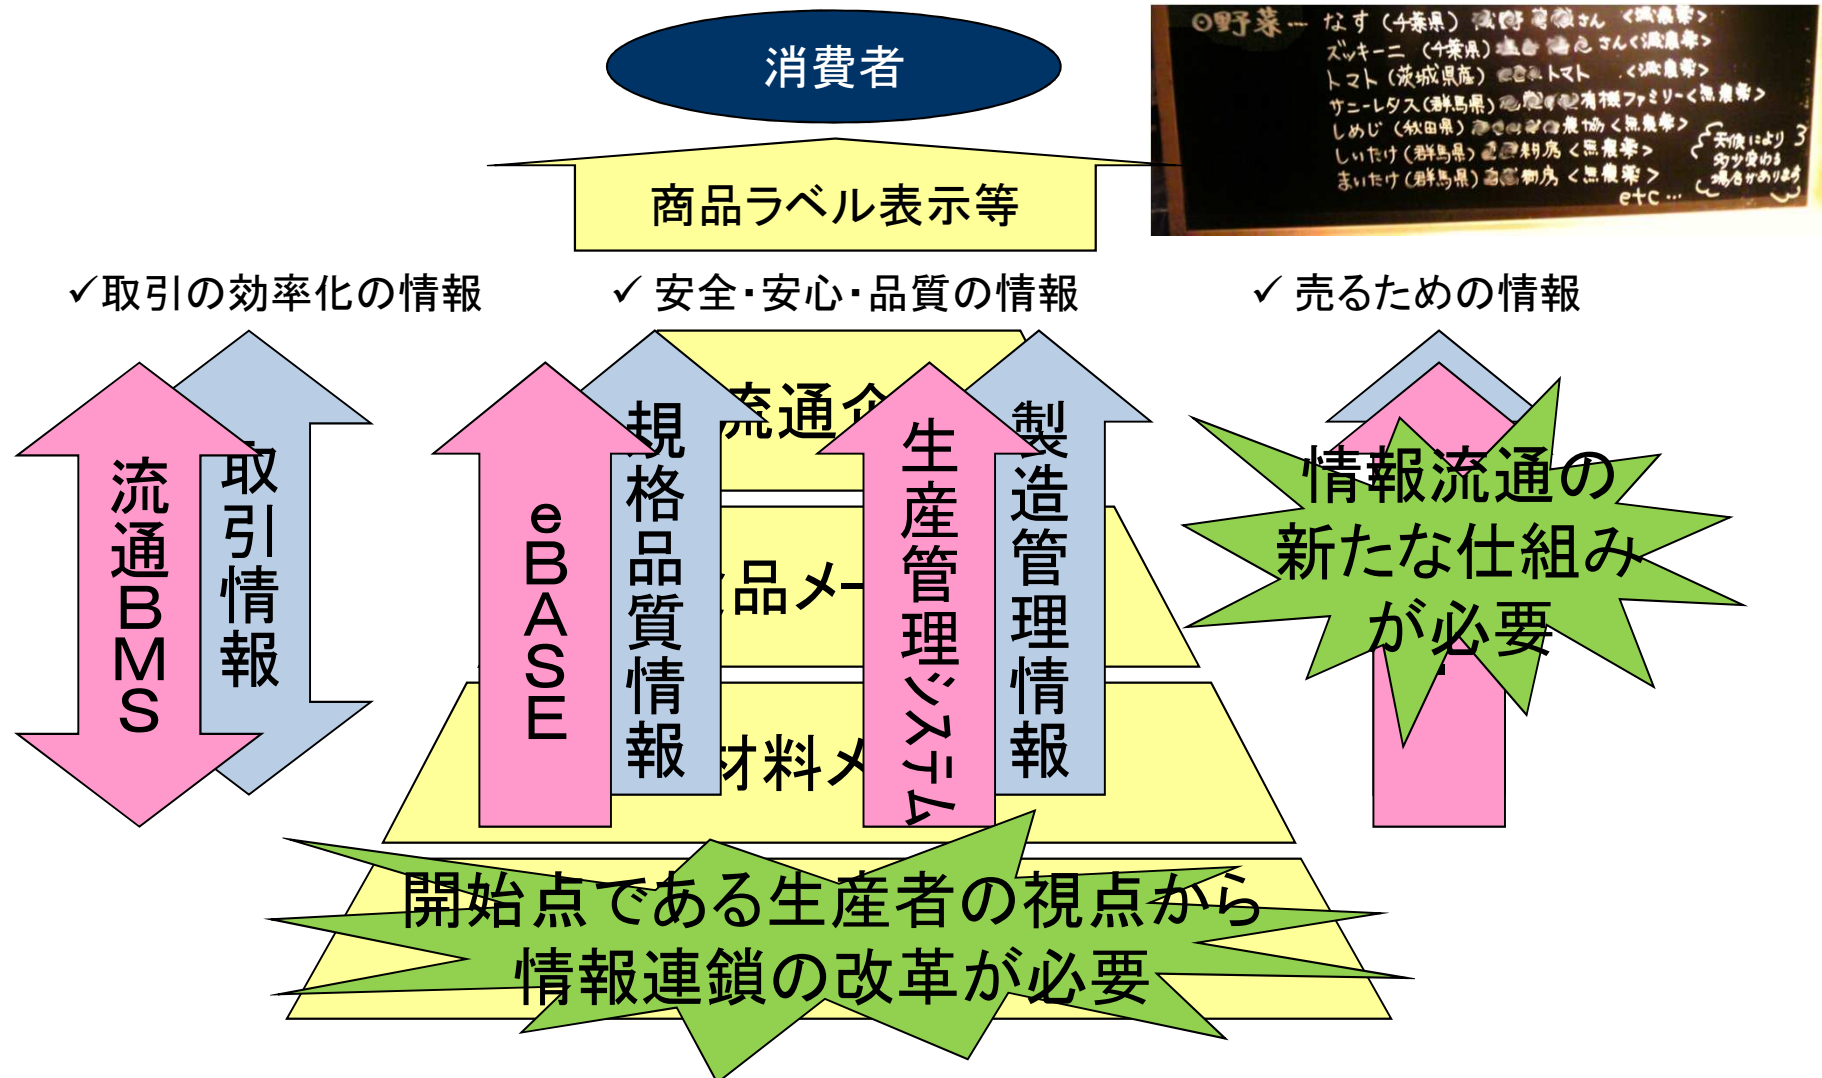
消費者

○野菜… なす（千葉県）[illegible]さん＜減農薬＞
ズッキーニ（千葉県）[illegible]さん＜減農薬＞
トマト（茨城県産）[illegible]トマト ＜減農薬＞
サニーレタス（群馬県）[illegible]有機ファミリー＜無農薬＞
しめじ（秋田県）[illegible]農協＜無農薬＞
しいたけ（群馬県）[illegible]組合＜無農薬＞
まいたけ（群馬県）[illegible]組合＜無農薬＞
etc…
天候により多少変わる場合があります

商品ラベル表示等

✓取引の効率化の情報
✓ 安全・安心・品質の情報
✓ 売るための情報

流通BMS
取引情報

流通企
品メー
材料メ

eBASE
規格品質情報
生産管理システム
製造管理情報

情報流通の新たな仕組みが必要

開始点である生産者の視点から
情報連鎖の改革が必要